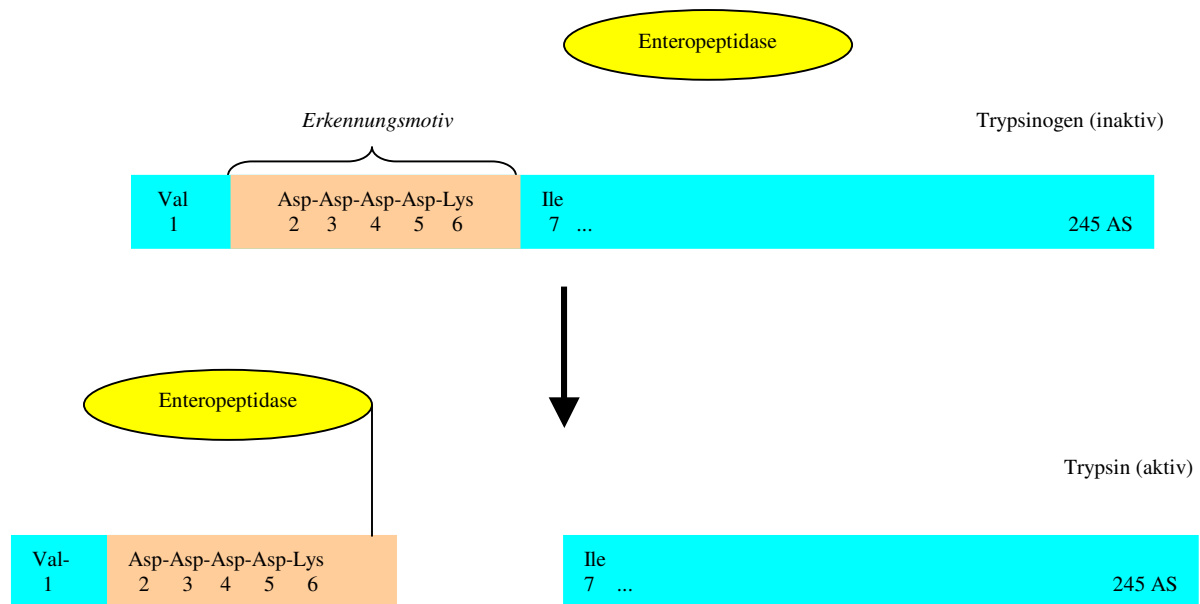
Enteropeptidase

*Erkennungsmotiv*

Trypsinogen (inaktiv)

| Val 1 | Asp-Asp-Asp-Asp-Lys 2 3 4 5 6 | Ile 7 ... 245 AS |
|---|---|---|

Enteropeptidase

Trypsin (aktiv)

| Val- 1 | Asp-Asp-Asp-Asp-Lys 2 3 4 5 6 |
|---|---|

| Ile 7 ... 245 AS |
|---|